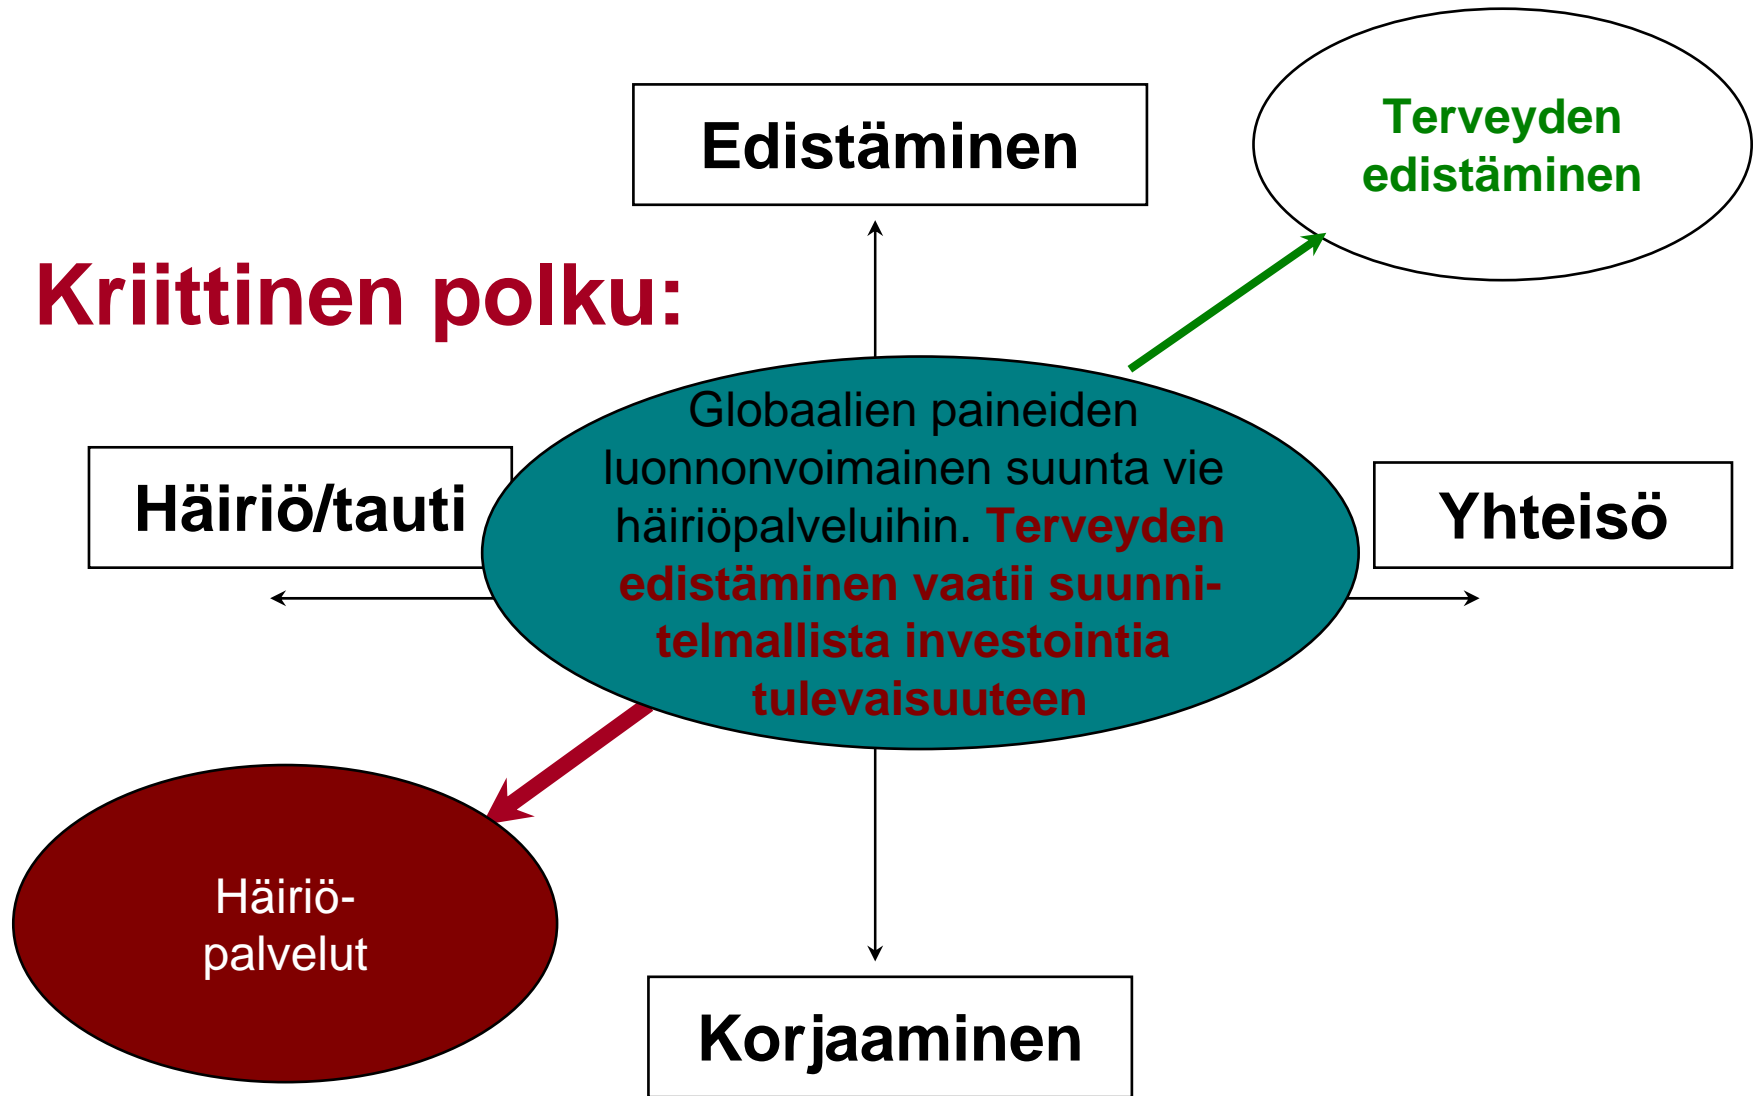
Edistäminen

Terveyden edistäminen

Kriittinen polku:

Häiriö/tauti

Globaalien paineiden luonnonvoimainen suunta vie häiriöpalveluihin. Terveyden edistäminen vaatii suunnitelmallista investointia tulevaisuuteen

Yhteisö

Häiriöpalvelut

Korjaaminen